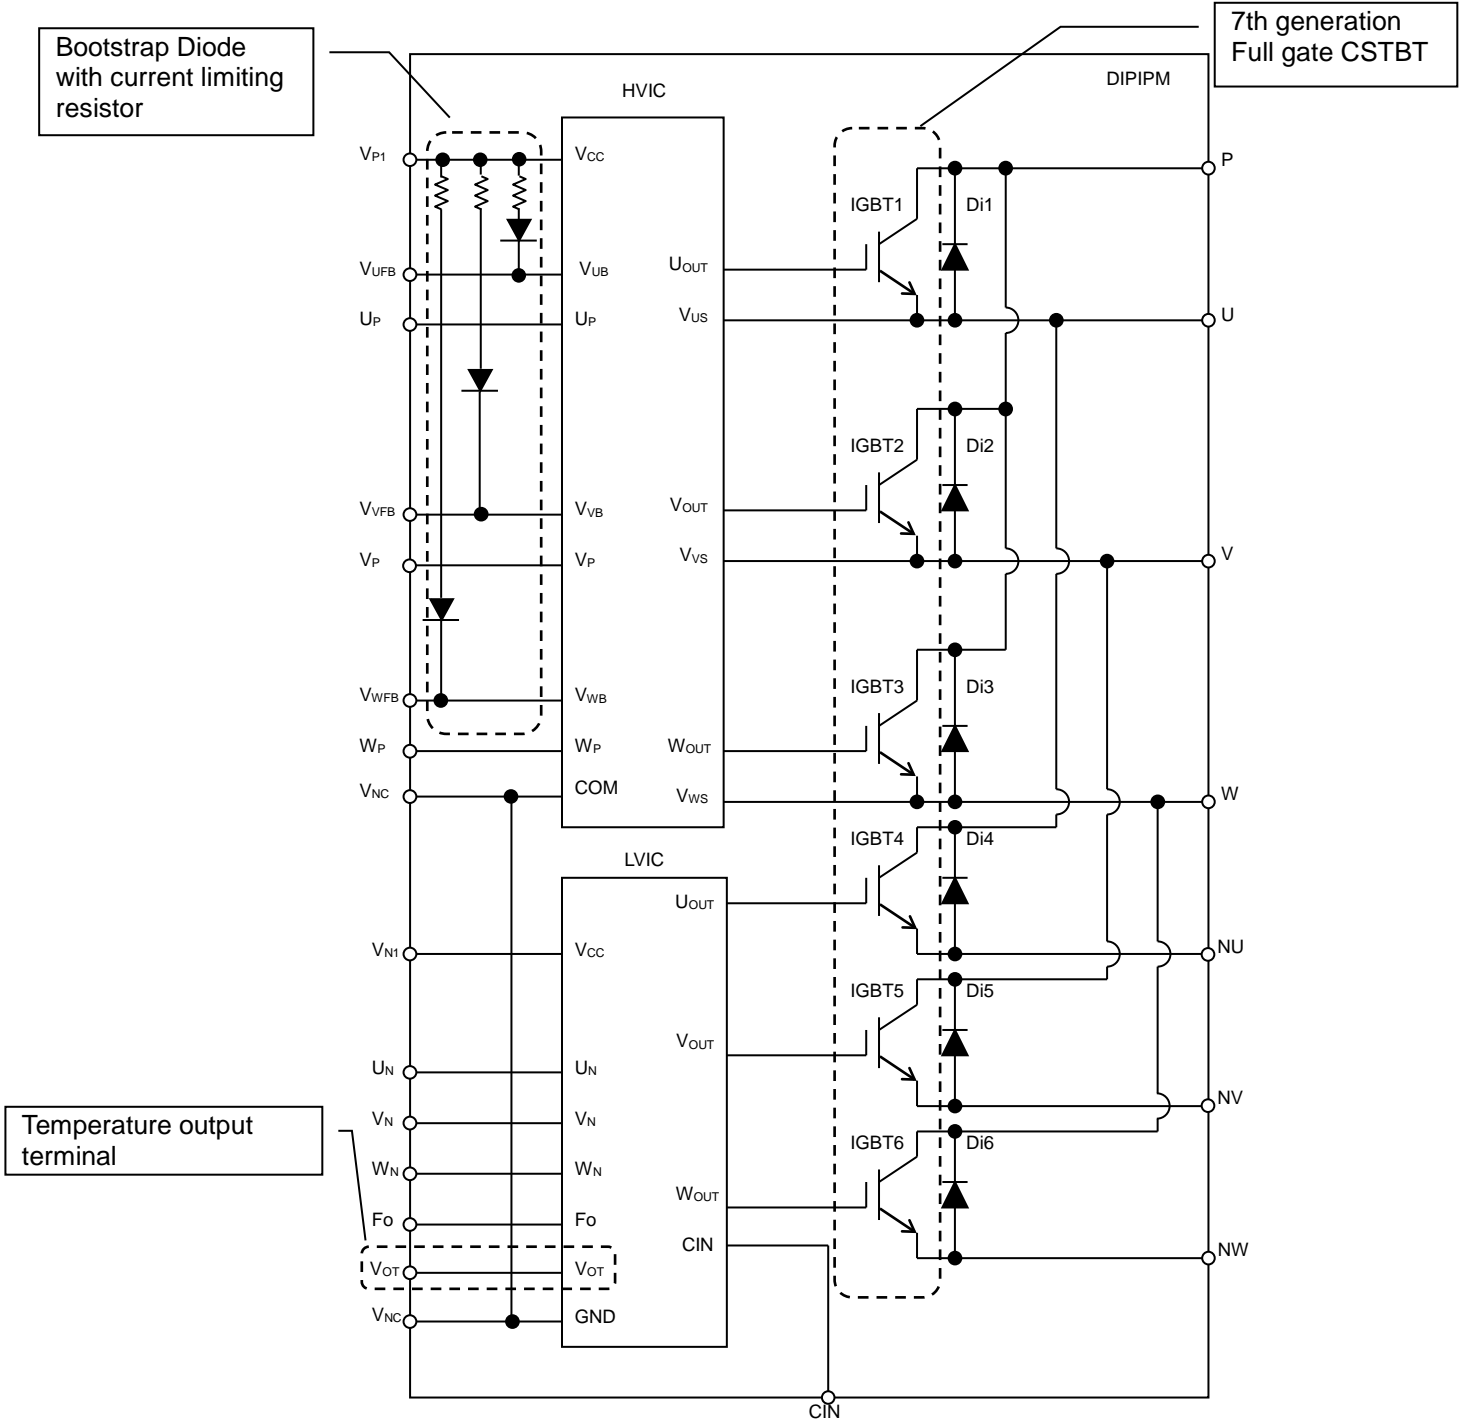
Bootstrap Diode with current limiting resistor

7th generation Full gate CSTBT

HVIC

DIPIPM

$V_{P1}$

$V_{CC}$

P

IGBT1

Di1

$V_{UFB}$

$V_{UB}$

$U_{OUT}$

$U_P$

$U_P$

$V_{US}$

U

IGBT2

Di2

$V_{VFB}$

$V_{VB}$

$V_{OUT}$

$V_P$

$V_P$

$V_{VS}$

V

IGBT3

Di3

$V_{WFB}$

$V_{WB}$

$W_P$

$W_P$

$W_{OUT}$

$V_{NC}$

COM

$V_{WS}$

W

IGBT4

Di4

LVIC

$U_{OUT}$

$V_{N1}$

$V_{CC}$

NU

IGBT5

Di5

$V_{OUT}$

$U_N$

$U_N$

$V_N$

$V_N$

NV

Temperature output terminal

IGBT6

Di6

$W_N$

$W_N$

$W_{OUT}$

Fo

Fo

CIN

NW

$V_{OT}$

$V_{OT}$

$V_{NC}$

GND

CIN